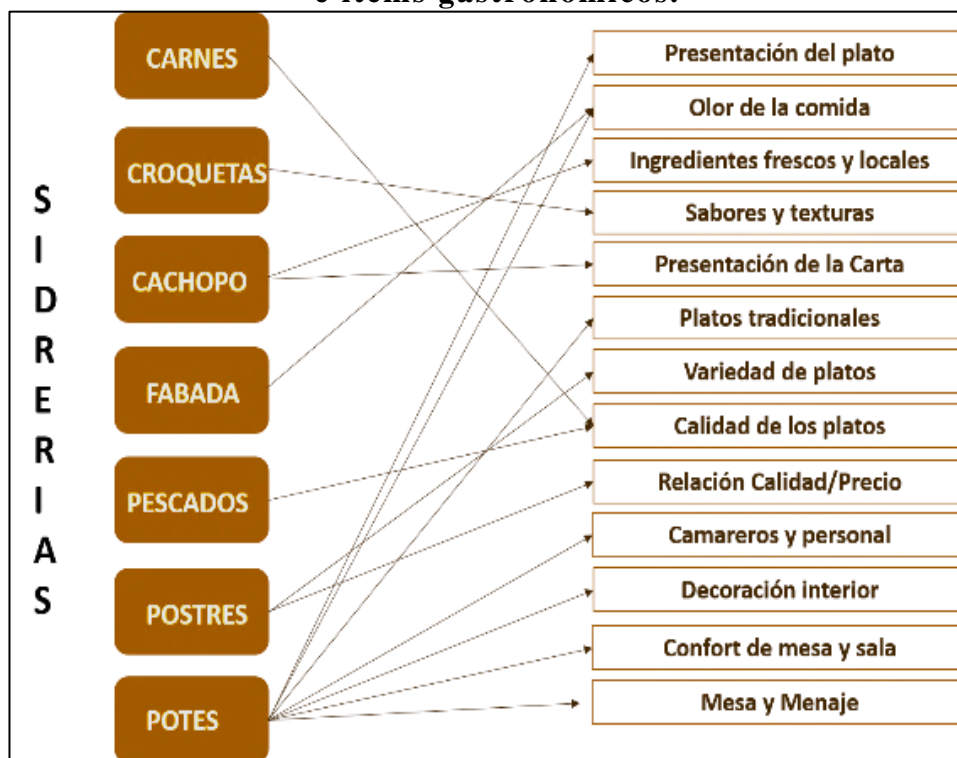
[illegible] ítems gastronómicos.

SIDRERIAS

CARNES

CROQUETAS

CACHOPO

FABADA

PESCADOS

POSTRES

POTES

Presentación del plato

Olor de la comida

Ingredientes frescos y locales

Sabores y texturas

Presentación de la Carta

Platos tradicionales

Variedad de platos

Calidad de los platos

Relación Calidad/Precio

Camareros y personal

Decoración interior

Confort de mesa y sala

Mesa y Menaje